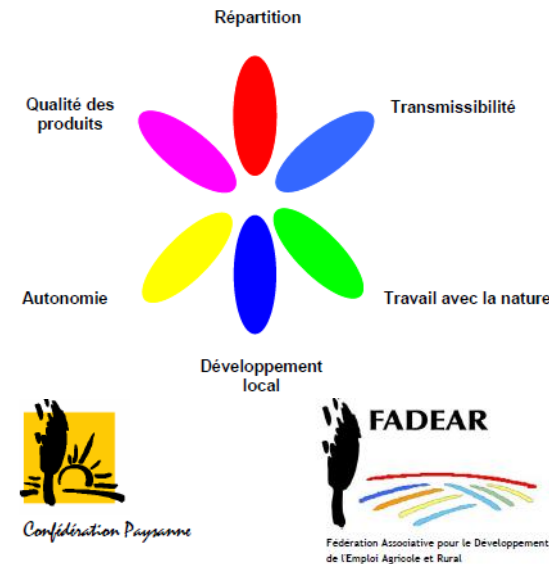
Répartition

Qualité des produits

Transmissibilité

Autonomie

Travail avec la nature

Développement local

Confédération Paysanne

FADEAR

Fédération Associative pour le Développement de l'Emploi Agricole et Rural